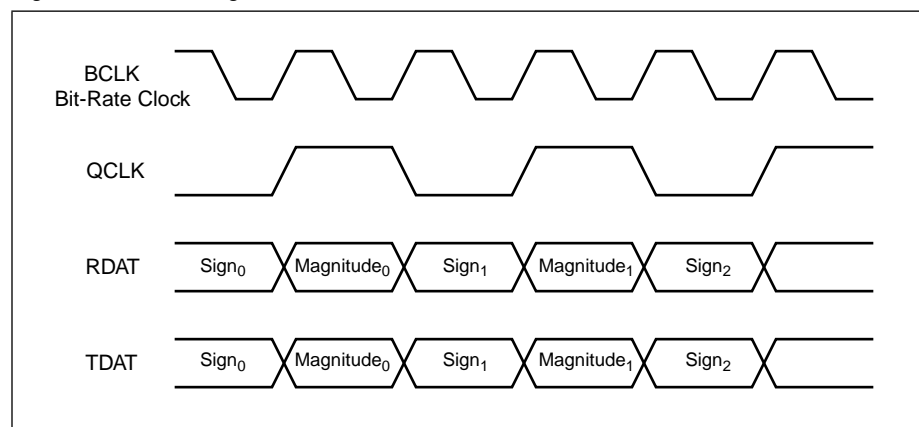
BCLK
Bit-Rate Clock

QCLK

RDAT $\text{Sign}_0$ $\text{Magnitude}_0$ $\text{Sign}_1$ $\text{Magnitude}_1$ $\text{Sign}_2$

TDAT $\text{Sign}_0$ $\text{Magnitude}_0$ $\text{Sign}_1$ $\text{Magnitude}_1$ $\text{Sign}_2$